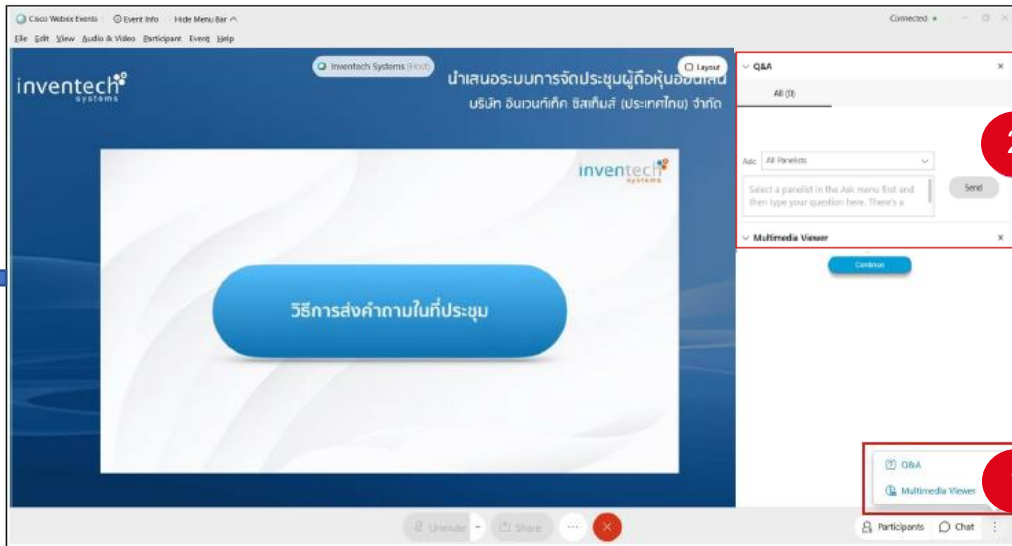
Cisco Webex Events | Event Info | Hide Menu Bar ^

Connected •

File Edit View Audio & Video Participant Event Help

Inventech Systems (Host)

Layout

inventech systems

นำเสนอระบบการจัดประชุมผู้ถือหุ้นออนไลน์

บริษัท อินเวนท์เท็ค ซิสเท็มส์ (ประเทศไทย) จำกัด

inventech systems

วิธีการส่งคำถามในที่ประชุม

Q&A

All (0)

2

Ask: All Panelists

Select a panelist in the Ask menu first and then type your question here. There's a

Send

Multimedia Viewer

Continue

Q&A

Multimedia Viewer

1

Unmute

Share

Participants

Chat